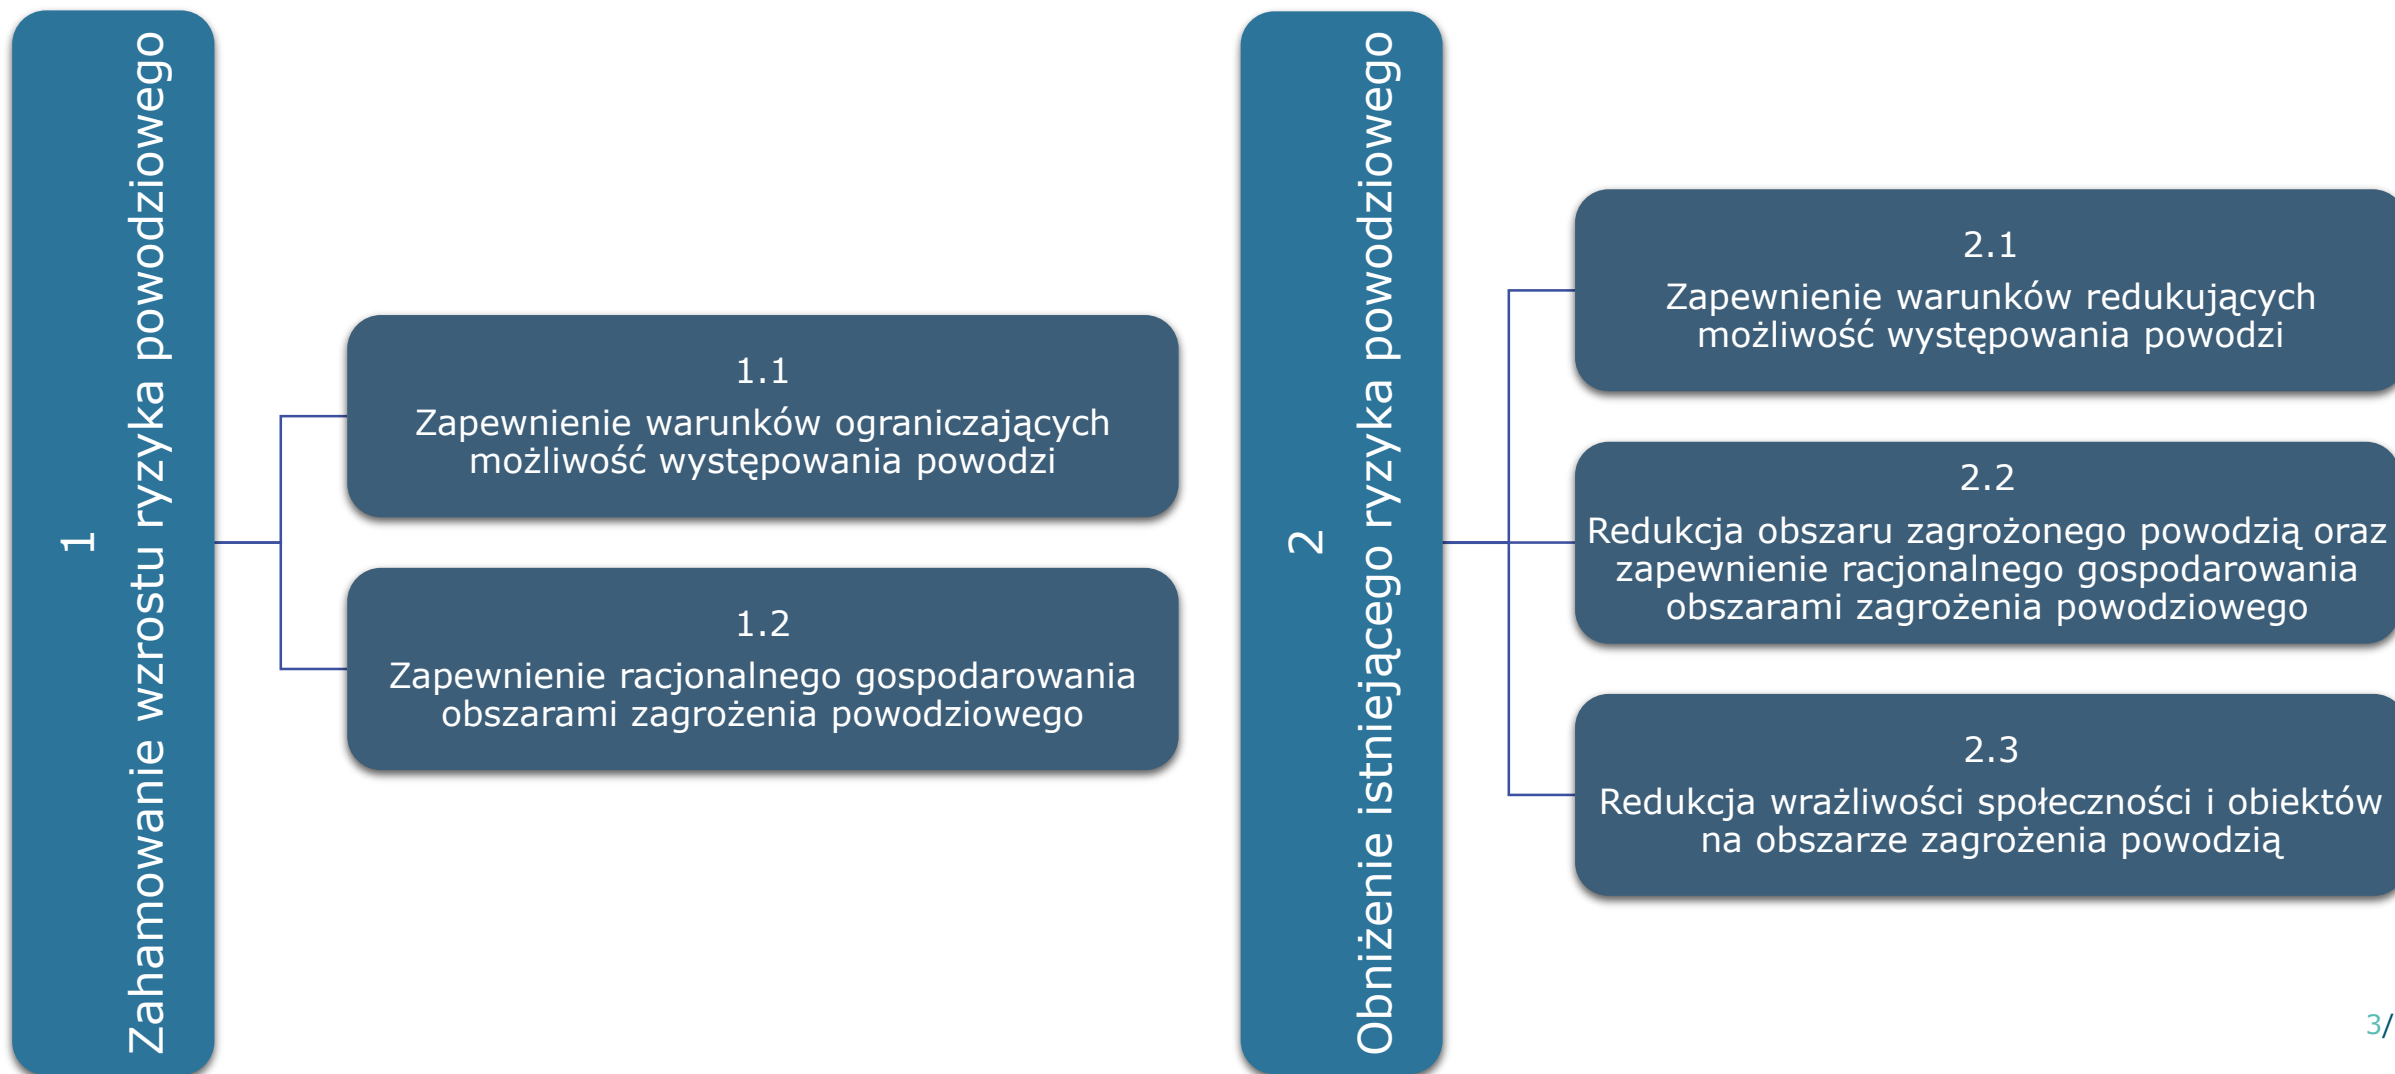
1
Zahamowanie wzrostu ryzyka powodziowego

1.1
Zapewnienie warunków ograniczających możliwość występowania powodzi

1.2
Zapewnienie racjonalnego gospodarowania obszarami zagrożenia powodziowego

2
Obniżenie istniejącego ryzyka powodziowego

2.1
Zapewnienie warunków redukujących możliwość występowania powodzi

2.2
Redukcja obszaru zagrożonego powodzią oraz zapewnienie racjonalnego gospodarowania obszarami zagrożenia powodziowego

2.3
Redukcja wrażliwości społeczności i obiektów na obszarze zagrożenia powodzią

3/